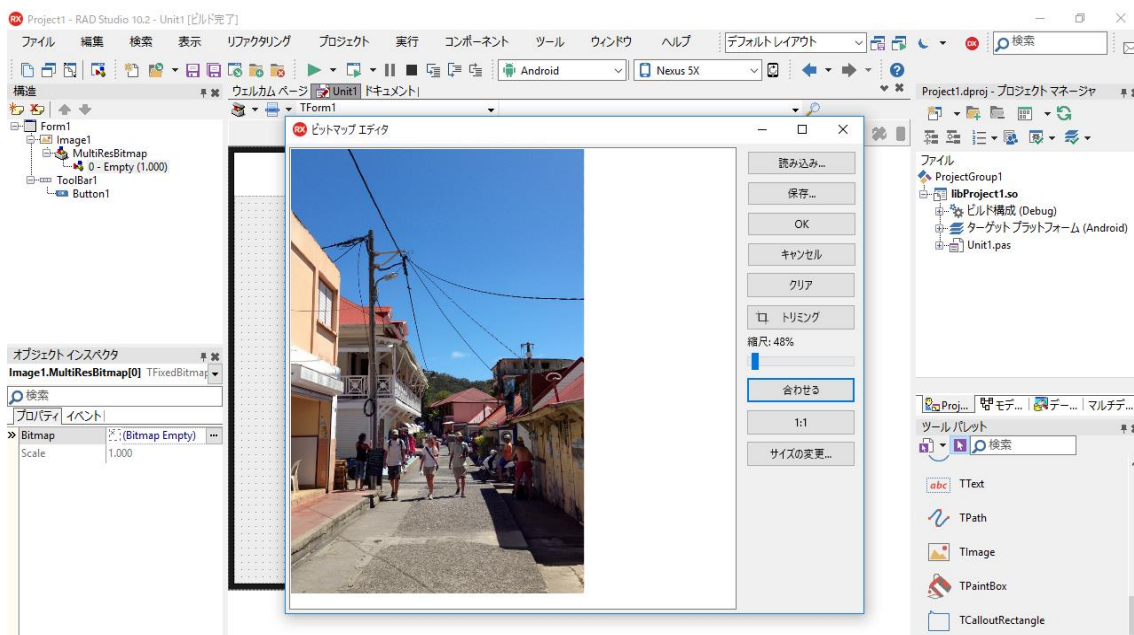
Project1 - RAD Studio 10.2 - Unit1 [ビルド完了]

ファイル 編集 検索 表示 リファクタリング プロジェクト 実行 コンポーネント ツール ウィンドウ ヘルプ デフォルトレイアウト 検索

Android Nexus 5X

構造
Form1
Image1
MultiResBitmap
0 - Empty (1.000)
ToolBar1
Button1

ウェルカム ページ Unit1 ドキュメント
TForm1

ビットマップ エディタ

読み込み...
保存...
OK
キャンセル
クリア
トリミング
縮尺: 48%
合わせる
1:1
サイズの変更...

オブジェクト インスペクタ
Image1.MultiResBitmap[0] TFixedBitmap
検索
プロパティ イベント
| Bitmap | (Bitmap Empty) |
|---|---|
| Scale | 1.000 |

Project1.dproj - プロジェクト マネージャ
ファイル
ProjectGroup1
libProject1.so
ビルド構成 (Debug)
ターゲット プラットフォーム (Android)
Unit1.pas

Proj... モデ... デー... マルチデ...
ツール パレット
検索
TText
TPath
TImage
TPaintBox
TCalloutRectangle